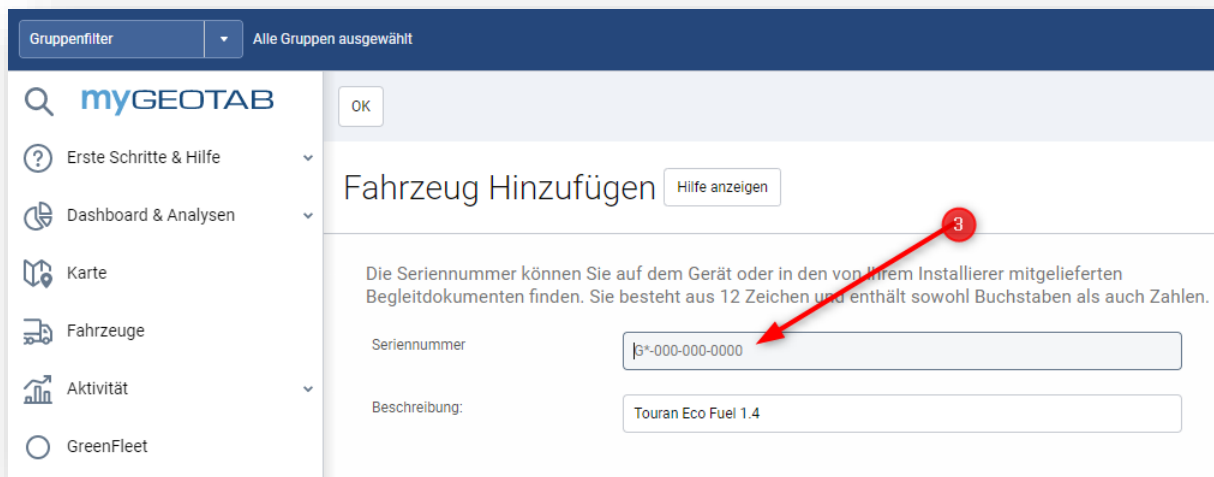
Gruppenfilter
Alle Gruppen ausgewählt

myGEOTAB

Erste Schritte & Hilfe
Dashboard & Analysen
Karte
Fahrzeuge
Aktivität
GreenFleet

OK

Fahrzeug Hinzufügen
Hilfe anzeigen

3

Die Seriennummer können Sie auf dem Gerät oder in den von Ihrem Installierer mitgelieferten Begleitdokumenten finden. Sie besteht aus 12 Zeichen und enthält sowohl Buchstaben als auch Zahlen.

Seriennummer
G*-000-000-0000

Beschreibung:
Touran Eco Fuel 1.4